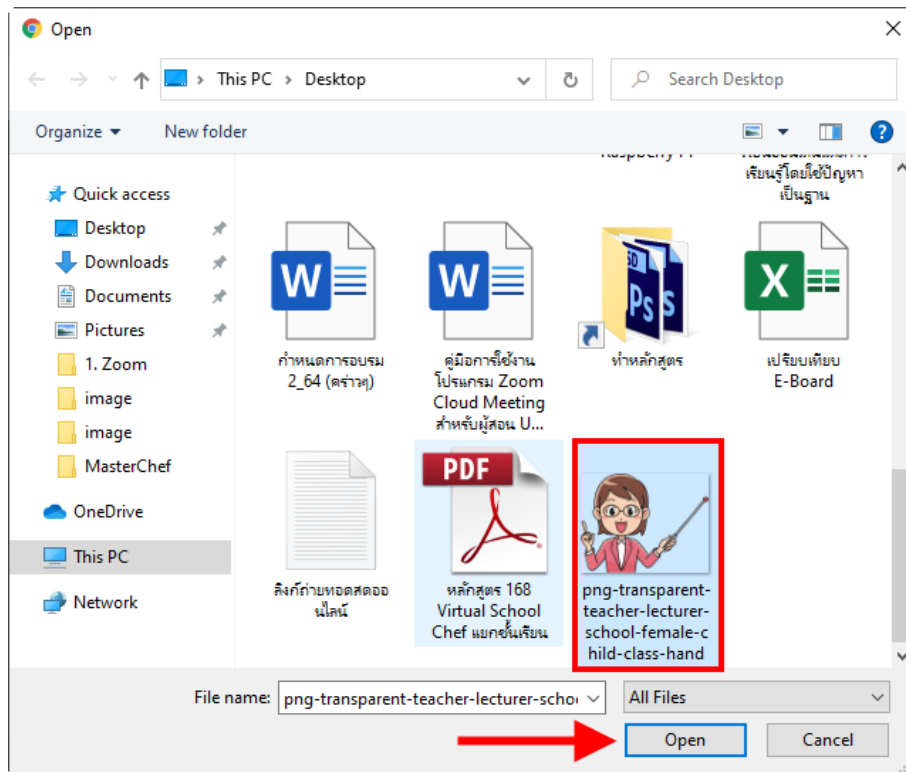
Open

This PC > Desktop

Search Desktop

Organize ▾ New folder

Quick access
Desktop
Downloads
Documents
Pictures
1. Zoom
image
image
MasterChef
OneDrive
This PC
Network

Raspberry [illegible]

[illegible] เรียนรู้โดยใช้ปัญหาเป็นฐาน

กำหนดการอบรม 2_64 (ตร่างๆ)

คู่มือการใช้งานโปรแกรม Zoom Cloud Meeting สำหรับผู้สอน U...

ทำหลักสูตร

เปรียบเทียบ E-Board

ลิงก์ถ่ายทอดสดออนไลน์

หลักสูตร 168 Virtual School Chef แยกชั้นเรียน

png-transparent-teacher-lecturer-school-female-child-class-hand

File name: png-transparent-teacher-lecturer-schoo

All Files

Open

Cancel